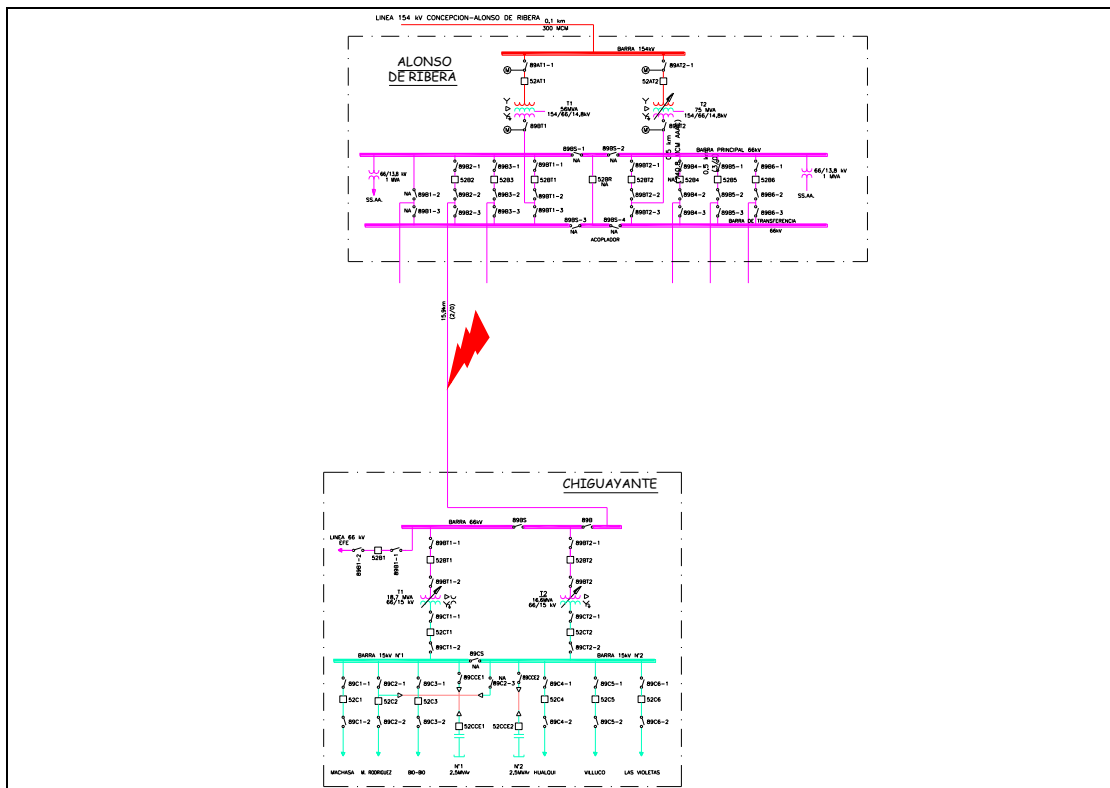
LINEA 154 kV CONCEPCION-ALONSO DE RIBERA
0,1 km
300 MCM

BARRA 154kV

ALONSO DE RIBERA

89AT1-1
52AT1
T1
56MVA
154/66/14,8kV
89BT1

89AT2-1
52AT2
T2
75 MVA
154/66/14,8kV
89BT2

BARRA PRINCIPAL 66kV

66/13,8 kV
1 MVA
SS.AA.

89BS-1
89BS-2
NA
52BR
NA

89B1-2
NA
NA
89B1-3
89B2-1
52B2
89B2-2
89B2-3
89B3-1
52B3
89B3-2
89B3-3
89BT1-1
52BT1
89BT1-2
89BT1-3
89BT2-1
52BT2
89BT2-2
89BT2-3
89B4-1
NA
52B4
89B4-2
89B4-3
89B5-1
52B5
89B5-2
89B5-3
89B6-1
52B6
89B6-2
89B6-3

89BS-3
89BS-4
NA
NA
ACOPLADOR

BARRA DE TRANSFERENCIA
66kV

66/13,8 kV
1 MVA
SS.AA.

15,5km
(2/0)

CHIGUAYANTE

BARRA 66kV
89BS
NA
89B

LINEA 66 kV
EFE
89B1-2
52B1
89B1-1

89BT1-1
52BT1
89BT1-2
T1
18,7 MVA
66/15 kV
89CT1-1
52CT1
89CT1-2

89BT2-1
52BT2
89BT2
T2
16,6MVA
66/15 kV
89CT2-1
52CT2
89CT2-2

BARRA 15kV N°1
89CS
NA
BARRA 15kV N°2

89C1-1
52C1
89C1-2
89C2-1
52C2
89C2-2
89C3-1
52C3
89C3-2
89CCE1
52CCE1
NA
89C2-3
89CCE2
52CCE2
89C4-1
52C4
89C4-2
89C5-1
52C5
89C5-2
89C6-1
52C6
89C6-2

MACHASA
M. RODRIGUEZ
BIO-BIO
N°1
2,5MVAr
N°2
2,5MVAr
HUALQUI
VILLUCO
LAS VIOLETAS